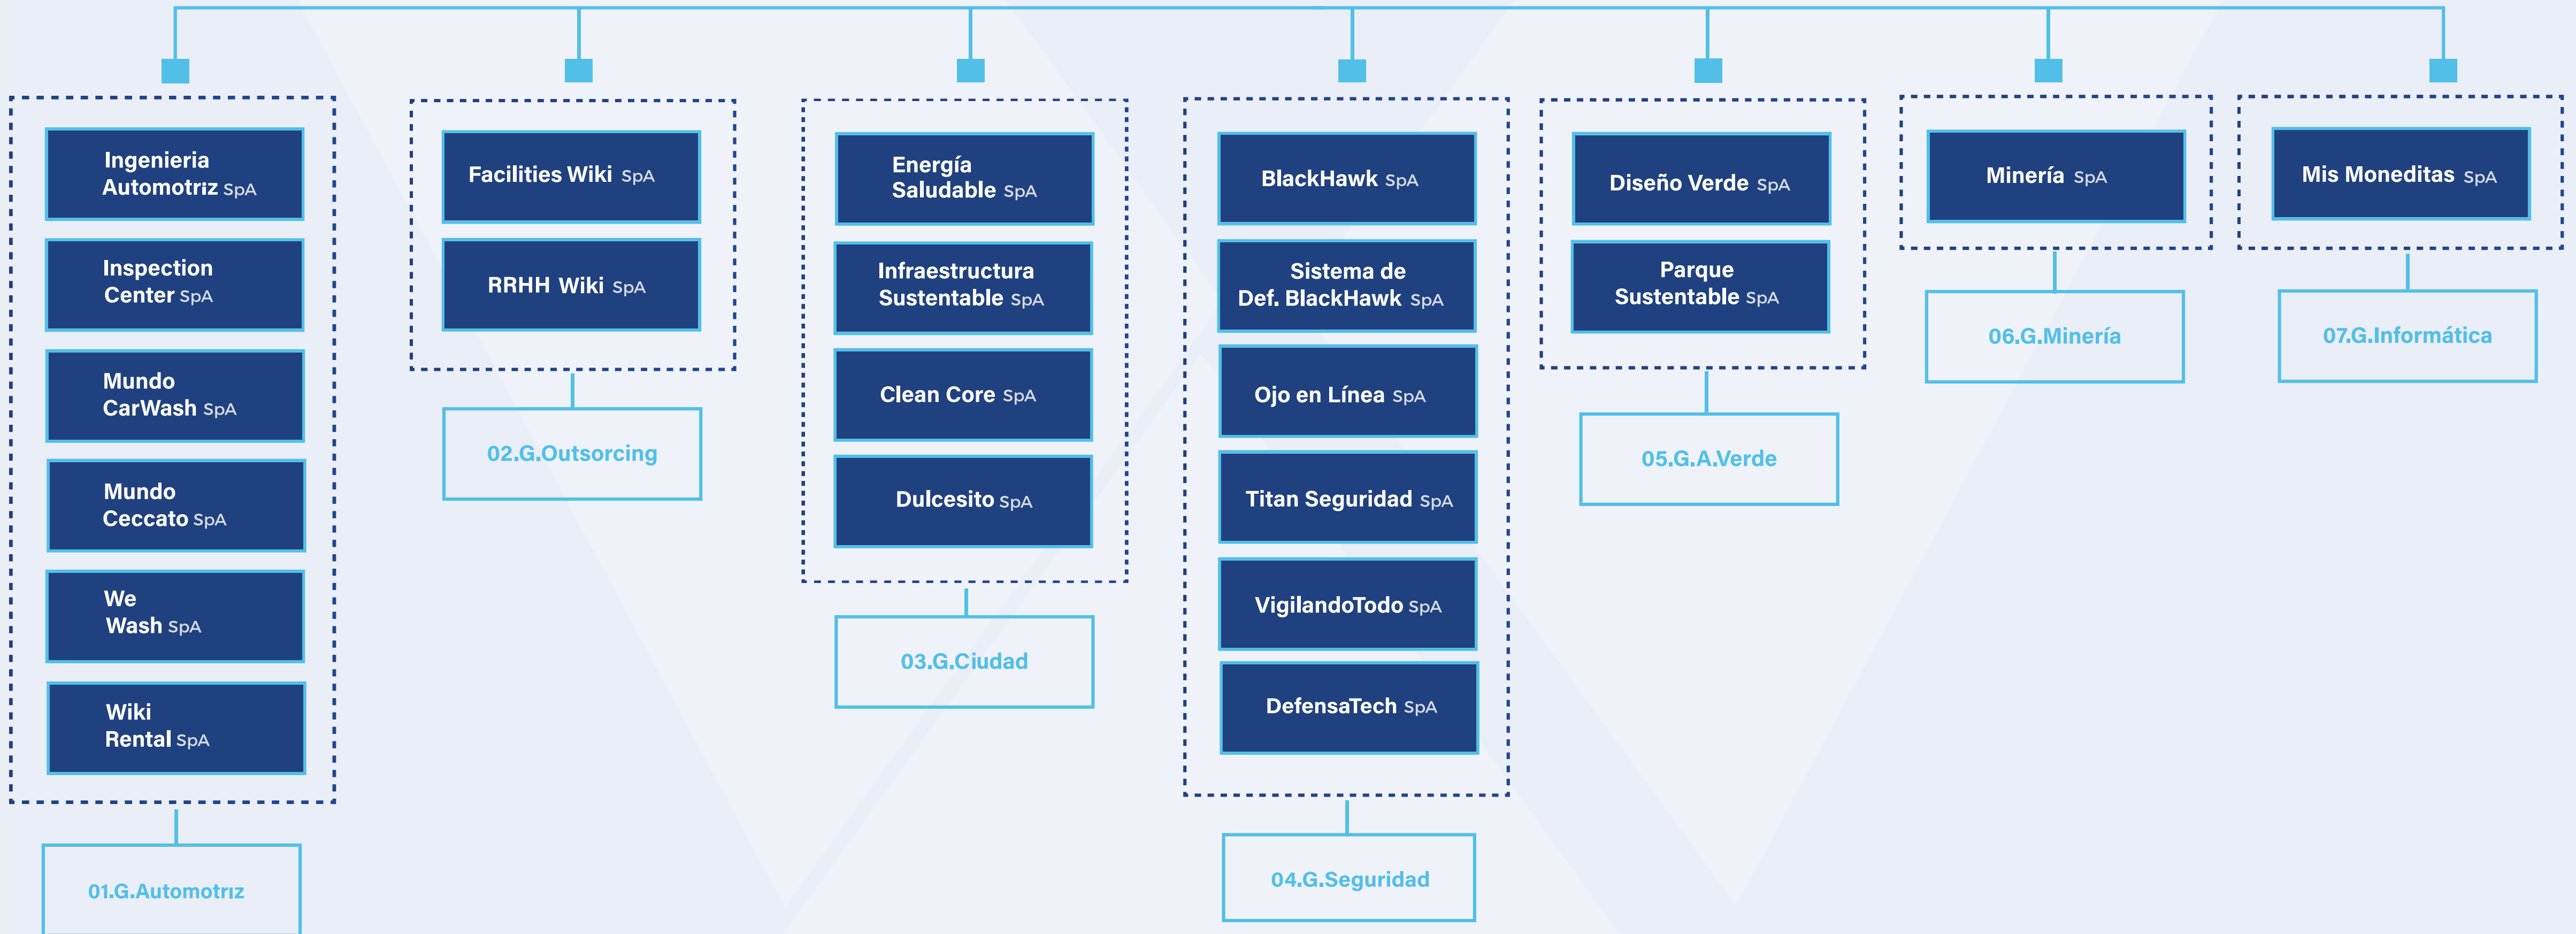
Ingenieria Automotriz SpA

Inspection Center SpA

Mundo CarWash SpA

Mundo Ceccato SpA

We Wash SpA

Wiki Rental SpA

01.G.Automotriz

Facilities Wiki SpA

RRHH Wiki SpA

02.G.Outsorcing

Energía Saludable SpA

Infraestructura Sustentable SpA

Clean Core SpA

Dulcesito SpA

03.G.Ciudad

BlackHawk SpA

Sistema de Def. BlackHawk SpA

Ojo en Línea SpA

Titan Seguridad SpA

VigilandoTodo SpA

DefensaTech SpA

04.G.Seguridad

Diseño Verde SpA

Parque Sustentable SpA

05.G.A.Verde

Minería SpA

06.G.Minería

Mis Moneditas SpA

07.G.Informática